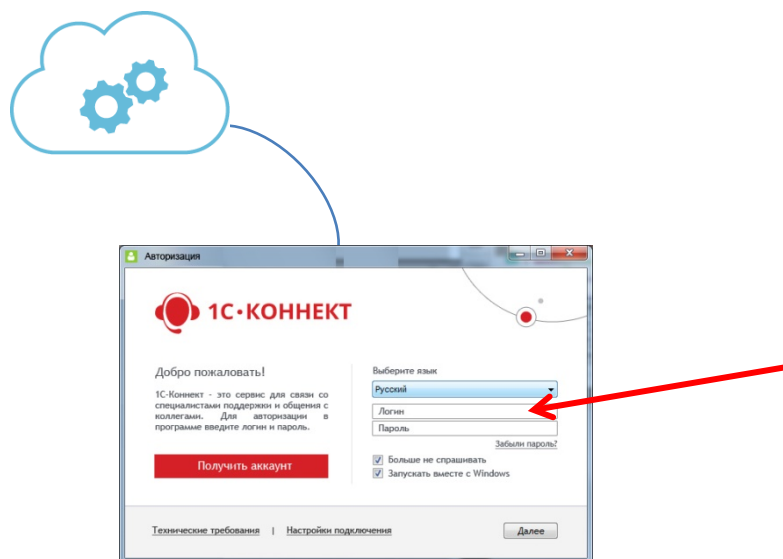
Авторизация

1С•КОННЕКТ

Добро пожаловать!

1С-Коннект - это сервис для связи со специалистами поддержки и общения с коллегами. Для авторизации в программе введите логин и пароль.

Получить аккаунт

Выберите язык

Русский

Логин

Пароль

Забыли пароль?

Больше не спрашивать

Запускать вместе с Windows

Технические требования | Настройки подключения

Далее